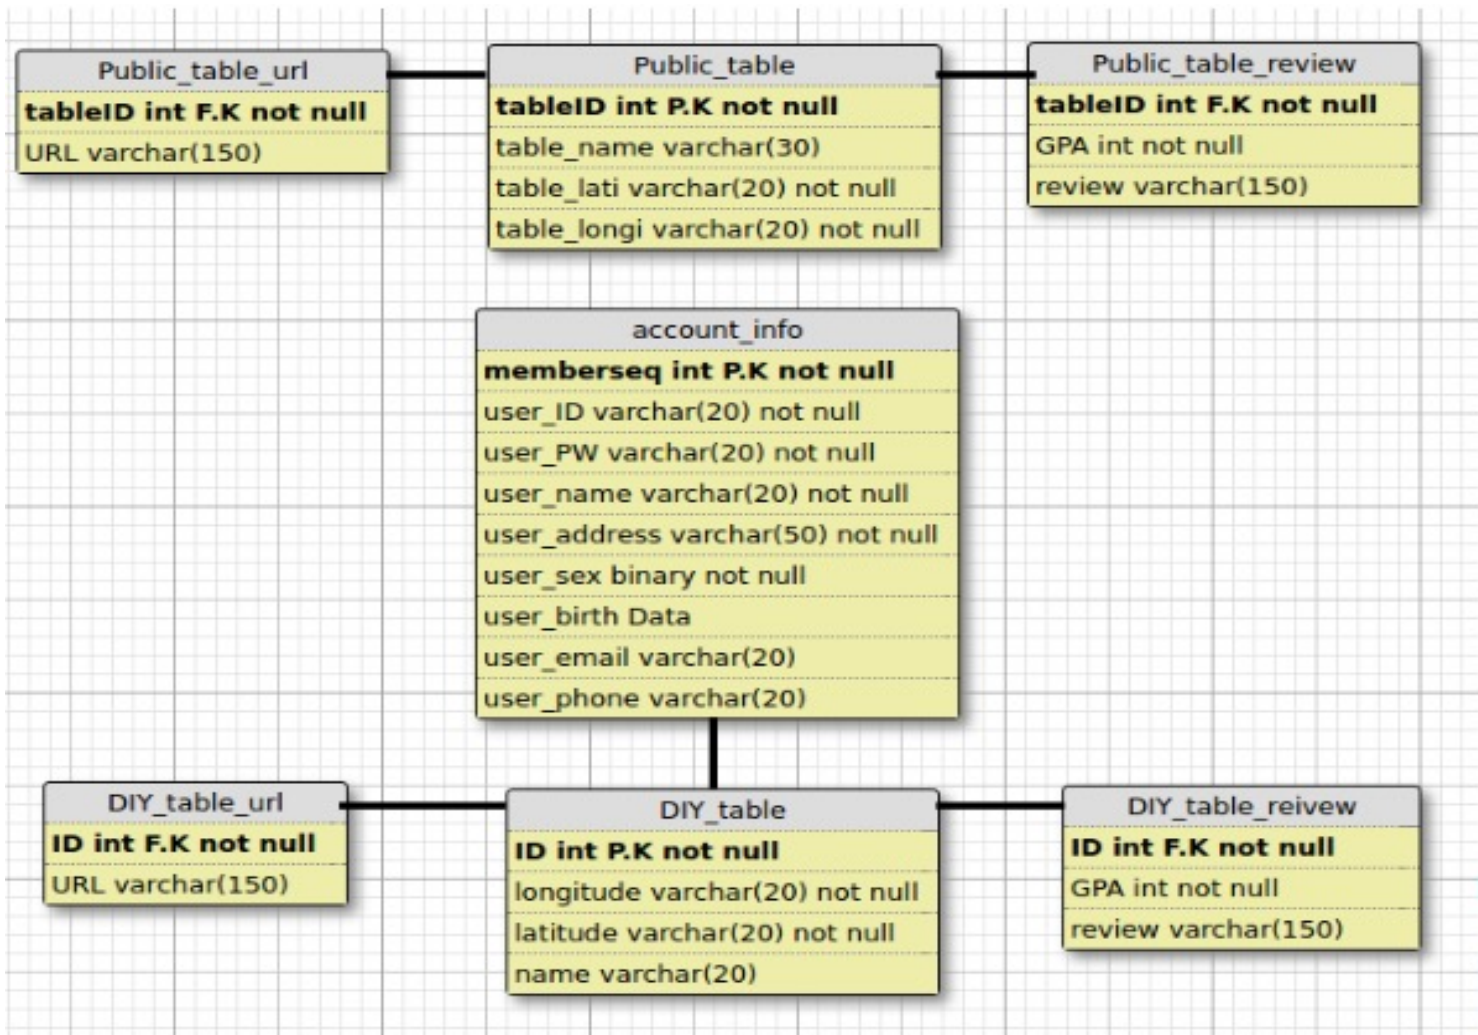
Public_table_url
tableID int F.K not null
URL varchar(150)

Public_table
tableID int P.K not null
table_name varchar(30)
table_lati varchar(20) not null
table_longi varchar(20) not null

Public_table_review
tableID int F.K not null
GPA int not null
review varchar(150)

account_info
memberseq int P.K not null
user_ID varchar(20) not null
user_PW varchar(20) not null
user_name varchar(20) not null
user_address varchar(50) not null
user_sex binary not null
user_birth Data
user_email varchar(20)
user_phone varchar(20)

DIY_table_url
ID int F.K not null
URL varchar(150)

DIY_table
ID int P.K not null
longitude varchar(20) not null
latitude varchar(20) not null
name varchar(20)

DIY_table_reivew
ID int F.K not null
GPA int not null
review varchar(150)